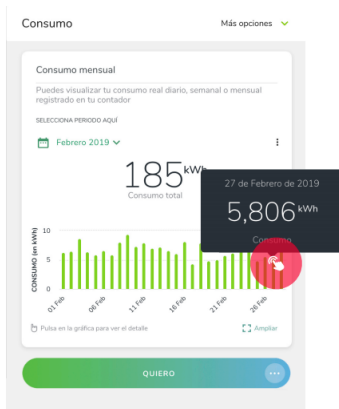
Consumo

Más opciones

Consumo mensual

Puedes visualizar tu consumo real diario, semanal o mensual registrado en tu contador

SELECCIONA PERIODO AQUÍ

Febrero 2019

185 kWh
Consumo total

27 de Febrero de 2019
5,806 kWh
Consumo

CONSUMO (en kWh)
10
5
0

01 Feb
06 Feb
11 Feb
16 Feb
21 Feb
26 Feb

Pulsa en la gráfica para ver el detalle

Ampliar

QUIERO